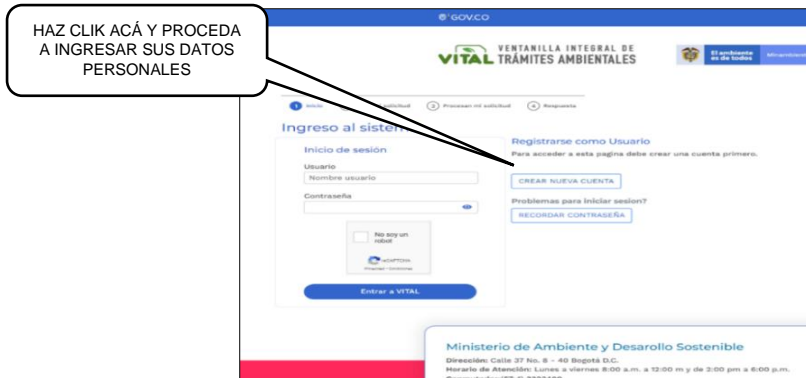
HAZ CLIK ACÁ Y PROCEDA A INGRESAR SUS DATOS PERSONALES

GOV.CO

VITAL VENTANILLA INTEGRAL DE TRÁMITES AMBIENTALES

El ambiente es de todos

1 Inicio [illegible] solicitud 3 Procesan mi solicitud 4 Respuesta

Ingreso al sisten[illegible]

Inicio de sesión

Usuario

Nombre usuario

Contraseña

No soy un robot

reCAPTCHA

Privacidad - Condiciones

Entrar a VITAL

Registrarse como Usuario

Para acceder a esta pagina debe crear una cuenta primero.

CREAR NUEVA CUENTA

Problemas para iniciar sesion?

RECORDAR CONTRASEÑA

Ministerio de Ambiente y Desarrollo Sostenible

Dirección: Calle 37 No. 8 - 40 Bogotá D.C.

Horario de Atención: Lunes a viernes 8:00 a.m. a 12:00 m y de 3:00 pm a 6:00 p.m.

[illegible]